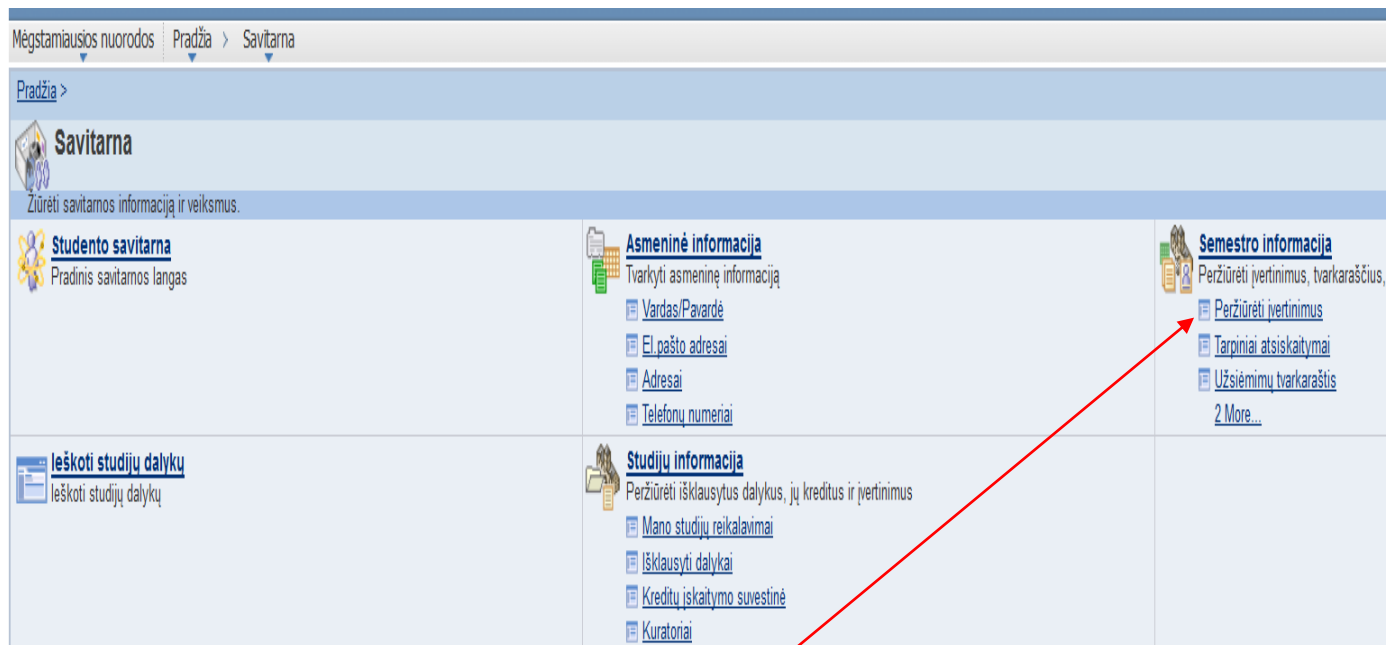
Mėgstamiausios nuorodos Pradžia > Savitarna

Pradžia >

Savitarna

Žiūrėti savitarnos informaciją ir veiksmus.

Studento savitarna
Pradinis savitarnos langas

Asmeninė informacija
Tvarkyti asmeninę informaciją
Vardas/Pavardė
El.pašto adresai
Adresai
Telefonų numeriai

Semestro informacija
Peržiūrėti įvertinimus, tvarkaraščius,
Peržiūrėti įvertinimus
Tarpiniai atsiskaitymai
Užsiėmimų tvarkaraštis
2 More...

Ieškoti studijų dalykų
Ieškoti studijų dalykų

Studijų informacija
Peržiūrėti išklausytus dalykus, jų kreditus ir įvertinimus
Mano studijų reikalavimai
Išklausyti dalykai
Kreditų įskaitymo suvestinė
Kuratoriai